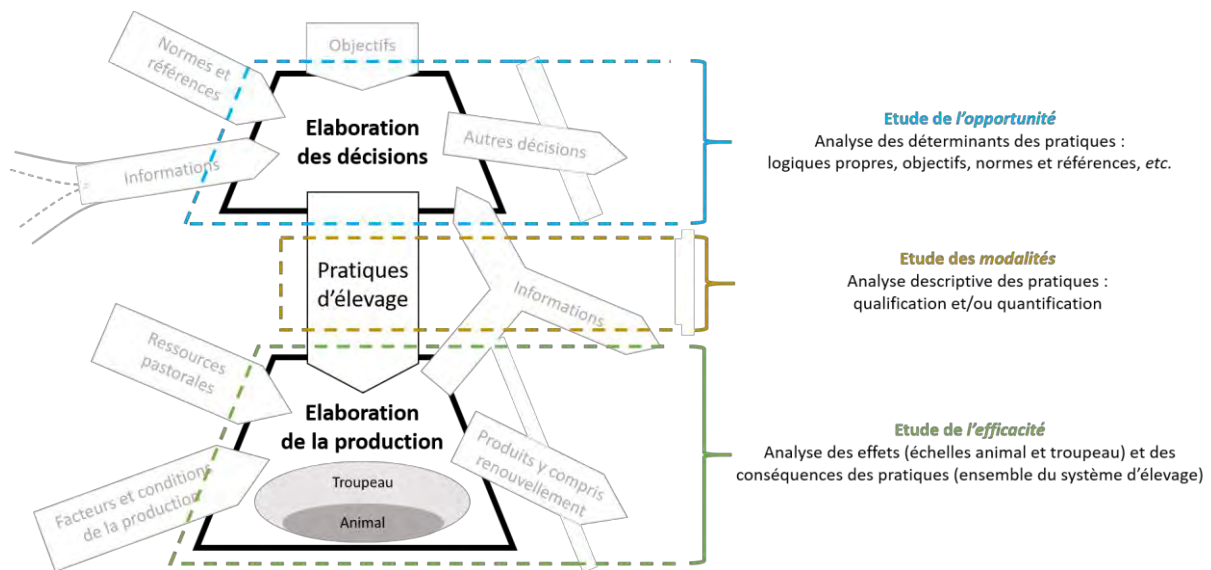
Objectifs

Normes et références

Elaboration des décisions

Autres décisions

Informations

Pratiques d'élevage

Informations

Ressources pastorales

Elaboration de la production

Produits y compris renouvellement

Facteurs et conditions de la production

Troupeau

Animal

Etude de *l'opportunité*
Analyse des déterminants des pratiques : logiques propres, objectifs, normes et références, *etc.*

Etude des *modalités*
Analyse descriptive des pratiques : qualification et/ou quantification

Etude de *l'efficacité*
Analyse des effets (échelles animal et troupeau) et des conséquences des pratiques (ensemble du système d'élevage)